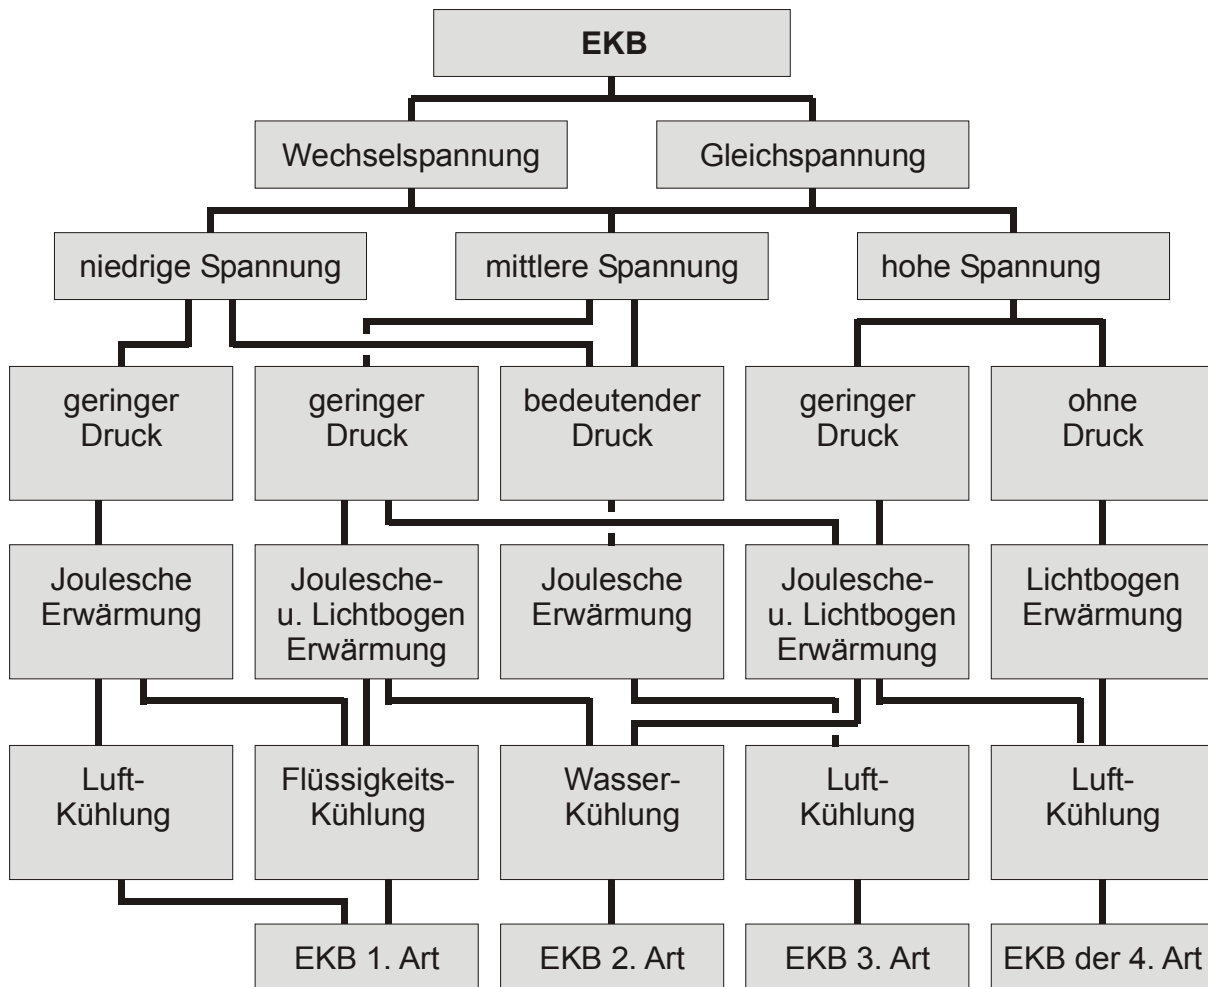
EKB

Wechselspannung

Gleichspannung

niedrige Spannung

mittlere Spannung

hohe Spannung

geringer Druck

geringer Druck

bedeutender Druck

geringer Druck

ohne Druck

Joulesche Erwärmung

Joulesche- u. Lichtbogen Erwärmung

Joulesche Erwärmung

Joulesche- u. Lichtbogen Erwärmung

Lichtbogen Erwärmung

Luft-Kühlung

Flüssigkeits-Kühlung

Wasser-Kühlung

Luft-Kühlung

Luft-Kühlung

EKB 1. Art

EKB 2. Art

EKB 3. Art

EKB der 4. Art